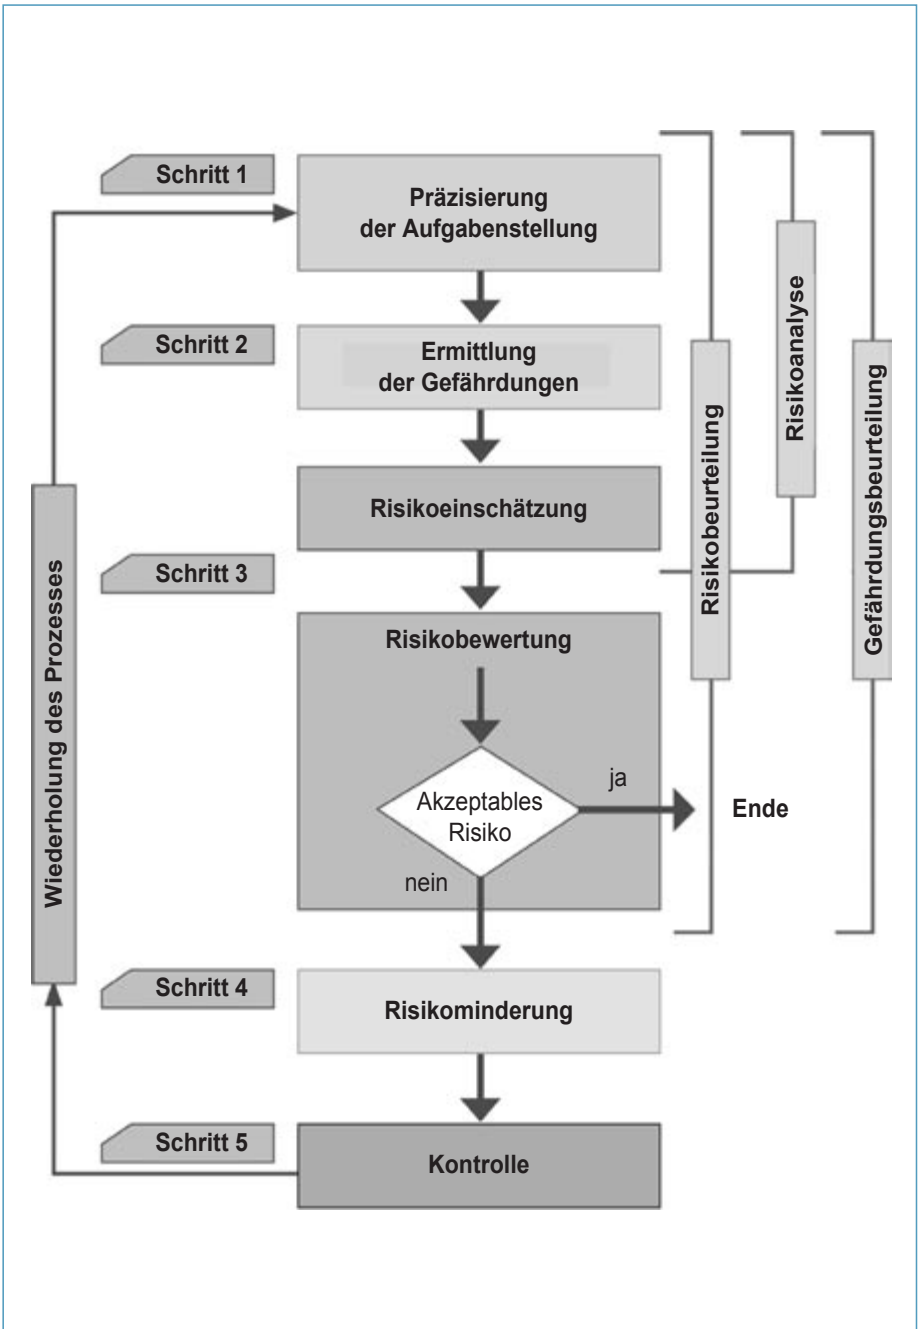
Schritt 1

Präzisierung der Aufgabenstellung

Schritt 2

Ermittlung der Gefährdungen

Risikoeinschätzung

Schritt 3

Risikobewertung

Akzeptables Risiko

ja

Ende

nein

Schritt 4

Risikominderung

Schritt 5

Kontrolle

Wiederholung des Prozesses

Risikobeurteilung

Risikoanalyse

Gefährdungsbeurteilung